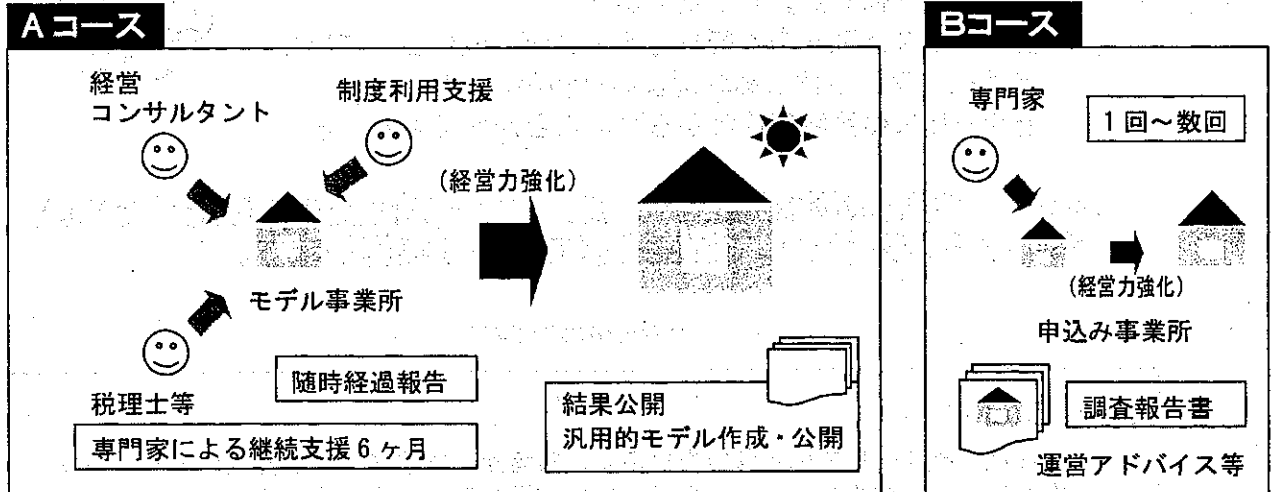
Aコース

経営
コンサルタント

制度利用支援

(経営力強化)

モデル事業所

随時経過報告

税理士等

専門家による継続支援6ヶ月

結果公開
汎用的モデル作成・公開

Bコース

専門家

1回～数回

(経営力強化)

申込み事業所

調査報告書

運営アドバイス等